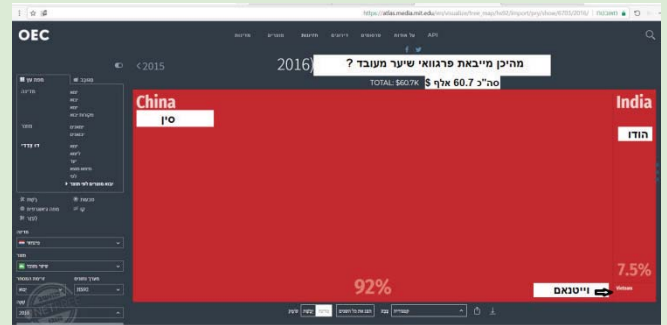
https://atlas.media.mit.edu/he/visualize/tree_map/hs92/import/pry/show/4701/2016/

OEC

API

$\langle$2015

2016

מהיכן מייבאת פרגוואי שיער מעובד ?

TOTAL: $60.7K

סה"כ 60.7 אלף $

China

סין

India

הודו

92%

7.5%

Vietnam

וייטנאם